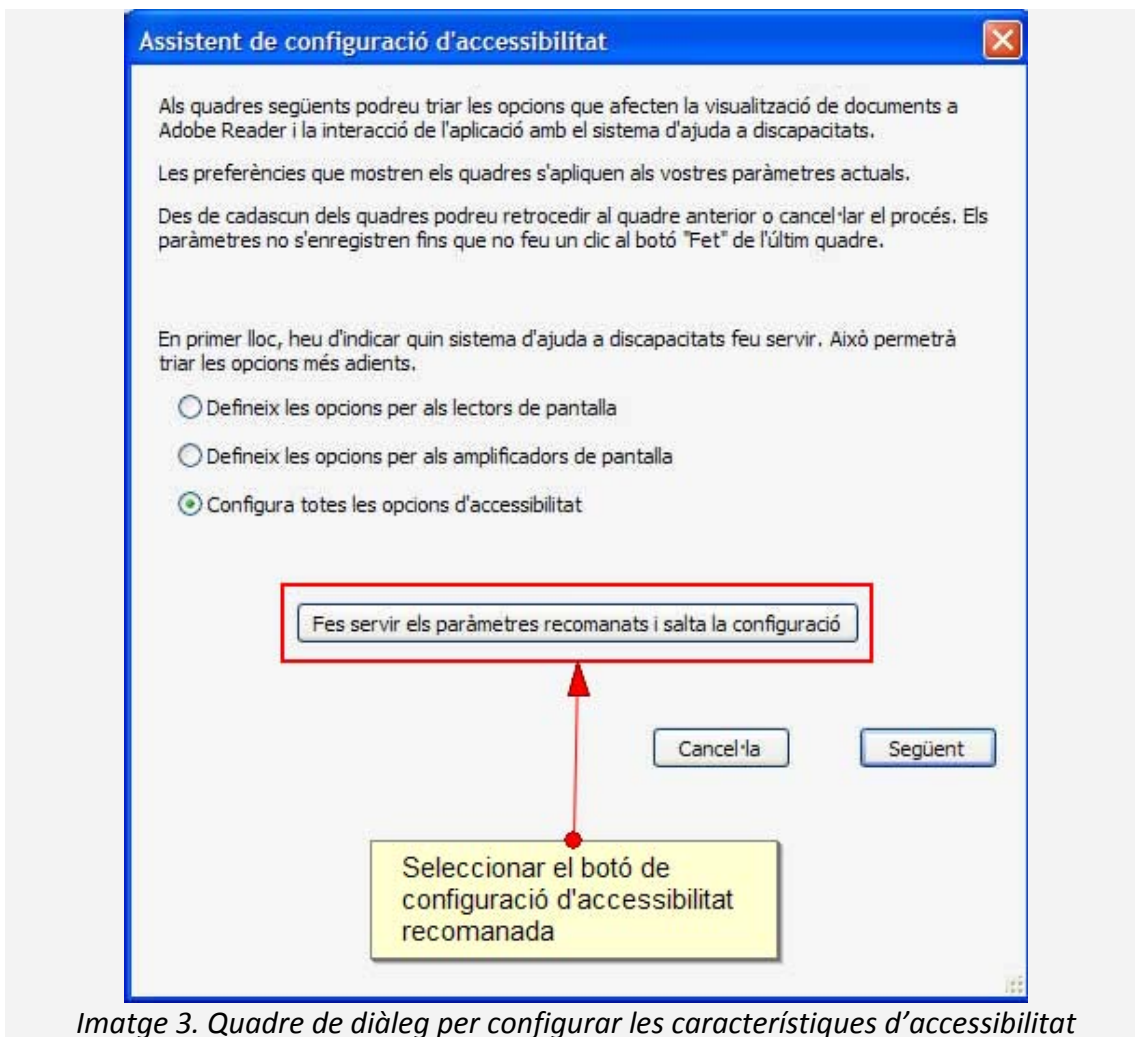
Assistent de configuració d'accessibilitat

Als quadres següents podreu triar les opcions que afecten la visualització de documents a Adobe Reader i la interacció de l'aplicació amb el sistema d'ajuda a discapacitats.

Les preferències que mostren els quadres s'apliquen als vostres paràmetres actuals.

Des de cadascun dels quadres podreu retrocedir al quadre anterior o cancel·lar el procés. Els paràmetres no s'enregistren fins que no feu un clic al botó "Fet" de l'últim quadre.

En primer lloc, heu d'indicar quin sistema d'ajuda a discapacitats feu servir. Això permetrà triar les opcions més adients.

Defineix les opcions per als lectors de pantalla

Defineix les opcions per als amplificadors de pantalla

Configura totes les opcions d'accessibilitat

Fes servir els paràmetres recomanats i salta la configuració

Cancel·la

Següent

Seleccionar el botó de configuració d'accessibilitat recomanada

Imatge 3. Quadre de diàleg per configurar les característiques d'accessibilitat